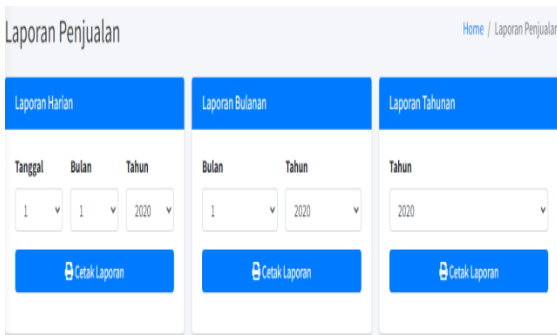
Laporan Penjualan

Home / Laporan Penjualan

Laporan Harian

Tanggal
1

Bulan
1

Tahun
2020

Cetak Laporan

Laporan Bulanan

Bulan
1

Tahun
2020

Cetak Laporan

Laporan Tahunan

Tahun
2020

Cetak Laporan